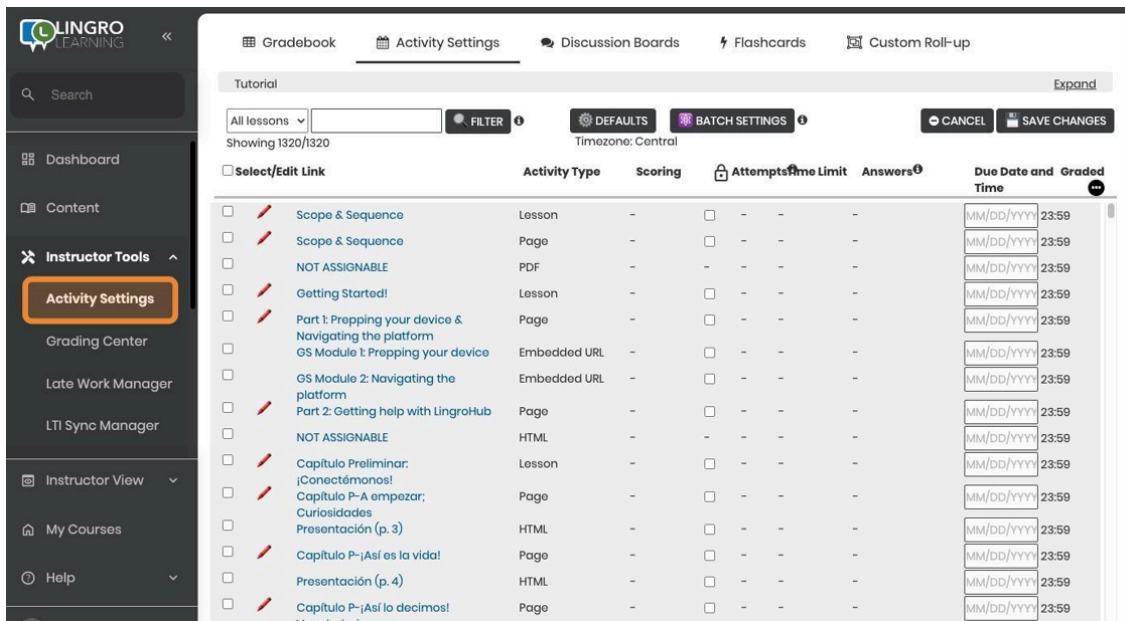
LINGRO LEARNING «

Search

Dashboard

Content

Instructor Tools

Activity Settings

Grading Center

Late Work Manager

LTI Sync Manager

Instructor View

My Courses

Help

Gradebook | Activity Settings | Discussion Boards | Flashcards | Custom Roll-up

Tutorial

Expand

All lessons

FILTER

DEFAULTS

BATCH SETTINGS

CANCEL

SAVE CHANGES

Showing 1320/1320

Timezone: Central

| Select/Edit Link | Activity Type | Scoring | Attempts | Time Limit | Answers | Due Date and Time | Graded |
|---|---|---|---|---|---|---|---|
| Scope & Sequence | Lesson | - | - | - | - | MM/DD/YYYY 23:59 | |
| Scope & Sequence | Page | - | - | - | - | MM/DD/YYYY 23:59 | |
| NOT ASSIGNABLE | PDF | - | - | - | - | MM/DD/YYYY 23:59 | |
| Getting Started! | Lesson | - | - | - | - | MM/DD/YYYY 23:59 | |
| Part 1: Prepping your device & Navigating the platform | Page | - | - | - | - | MM/DD/YYYY 23:59 | |
| GS Module 1: Prepping your device | Embedded URL | - | - | - | - | MM/DD/YYYY 23:59 | |
| GS Module 2: Navigating the platform | Embedded URL | - | - | - | - | MM/DD/YYYY 23:59 | |
| Part 2: Getting help with LingroHub | Page | - | - | - | - | MM/DD/YYYY 23:59 | |
| NOT ASSIGNABLE | HTML | - | - | - | - | MM/DD/YYYY 23:59 | |
| Capítulo Preliminar: ¡Conectémonos! | Lesson | - | - | - | - | MM/DD/YYYY 23:59 | |
| Capítulo P-A empezar; Curiosidades | Page | - | - | - | - | MM/DD/YYYY 23:59 | |
| Presentación (p. 3) | HTML | - | - | - | - | MM/DD/YYYY 23:59 | |
| Capítulo P-¡Así es la vida! | Page | - | - | - | - | MM/DD/YYYY 23:59 | |
| Presentación (p. 4) | HTML | - | - | - | - | MM/DD/YYYY 23:59 | |
| Capítulo P-¡Así lo decimos! | Page | - | - | - | - | MM/DD/YYYY 23:59 | |